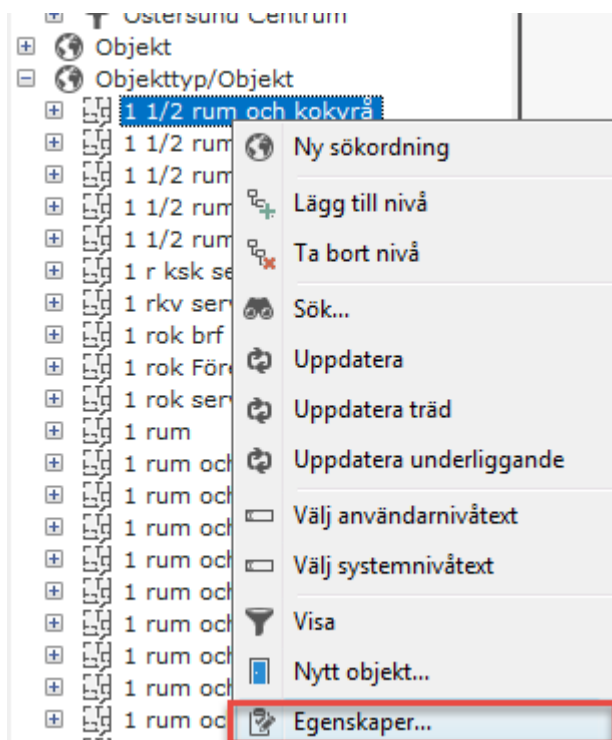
Östersund Centrum
Objekt
Objekttyp/Objekt
1 1/2 rum och kokvrå
1 1/2 rum
1 1/2 rum
1 1/2 rum
1 1/2 rum
1 r ksk se
1 rkv ser
1 rok brf
1 rok För
1 rok ser
1 rum
1 rum och
1 rum och
1 rum och
1 rum och
1 rum och
1 rum och
1 rum och
1 rum och
1 rum oc

Ny sökordning
Lägg till nivå
Ta bort nivå
Sök...
Uppdatera
Uppdatera träd
Uppdatera underliggande
Välj användarnivåtext
Välj systemnivåtext
Visa
Nytt objekt...
Egenskaper...